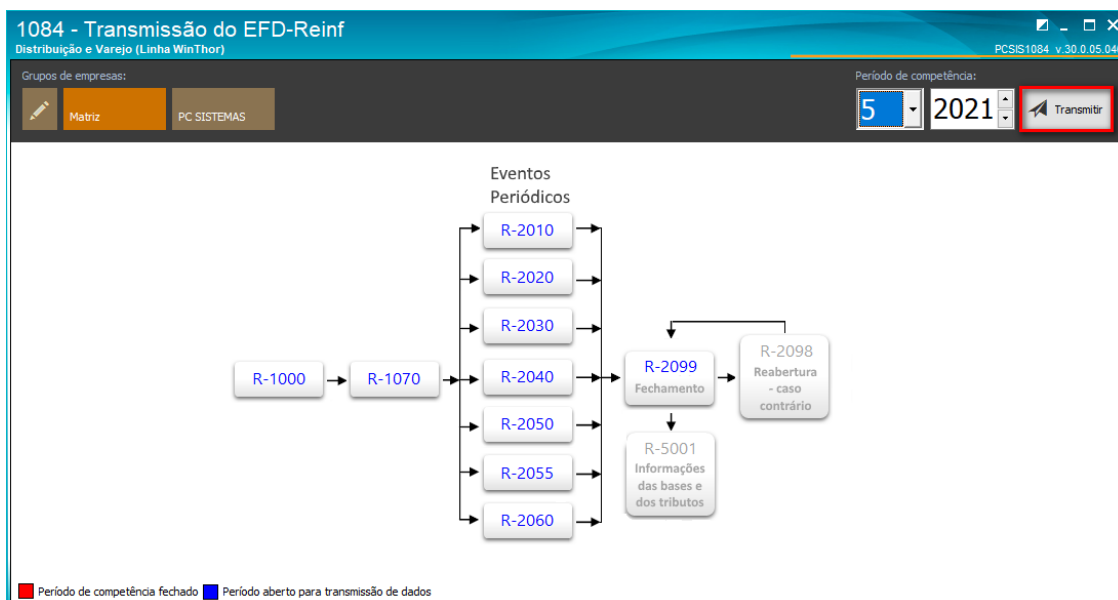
1084 - Transmissão do EFD-Reinf
Distribuição e Varejo (Linha WinThor)
PCSIS1084 v.30.0.05.04

Grupos de empresas:
Matriz
PC SISTEMAS

Período de competência:
5
2021
Transmitir

Eventos Periódicos

R-1000
R-1070
R-2010
R-2020
R-2030
R-2040
R-2050
R-2055
R-2060
R-2099
Fechamento
R-2098
Reabertura - caso contrário
R-5001
Informações das bases e dos tributos

Período de competência fechado
Período aberto para transmissão de dados